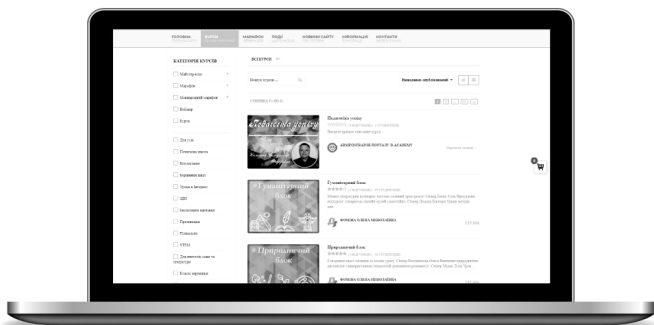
ГОЛОВНА КУРСИ МАЙСТЕРНЯ ПОДІЇ НОВИНИ САЙТУ ІНФОРМАЦІЯ КОНТАКТИ

КАТЕГОРІЇ КУРСІВ

Майстер-клас
Марафон
Освітній серіал
Вебінар
Курси

Для учнів
Початкова школа
Інклюзивна
Керівники шкіл
Уроки в Інтернет
ЗДО
Заклади вищої освіти
Презентація
Психологія
STEAM
Для вчителів

ВСІ КУРСИ

Пошук курсів...

Показати: спочатку популярні

СТОРІНКА 1 З 31

Педагогічна сесія

Гуманітарний блок

ФОМІНА ОЛЕНА МИКОЛАЇВНА

Природничий блок

ФОМІНА ОЛЕНА МИКОЛАЇВНА